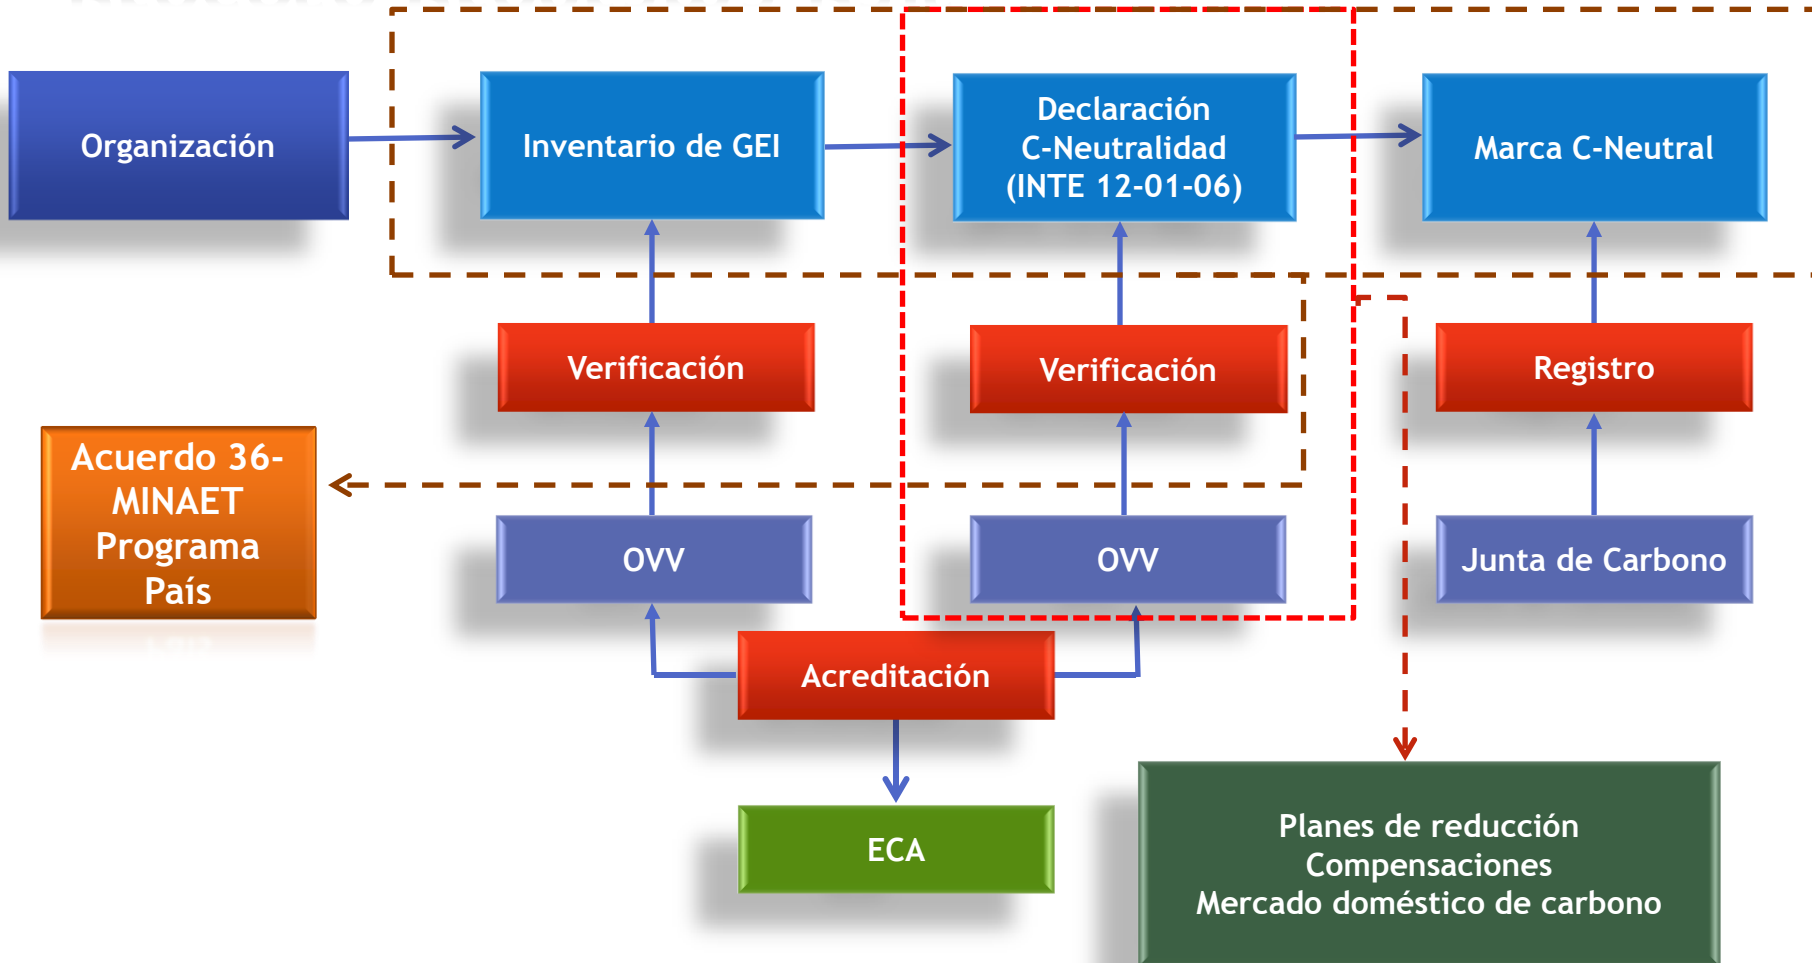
Organización

Inventario de GEI

Declaración C-Neutralidad (INTE 12-01-06)

Marca C-Neutral

Verificación

Verificación

Registro

Acuerdo 36-MINAET Programa País

OVV

OVV

Junta de Carbono

Acreditación

ECA

Planes de reducción
Compensaciones
Mercado doméstico de carbono